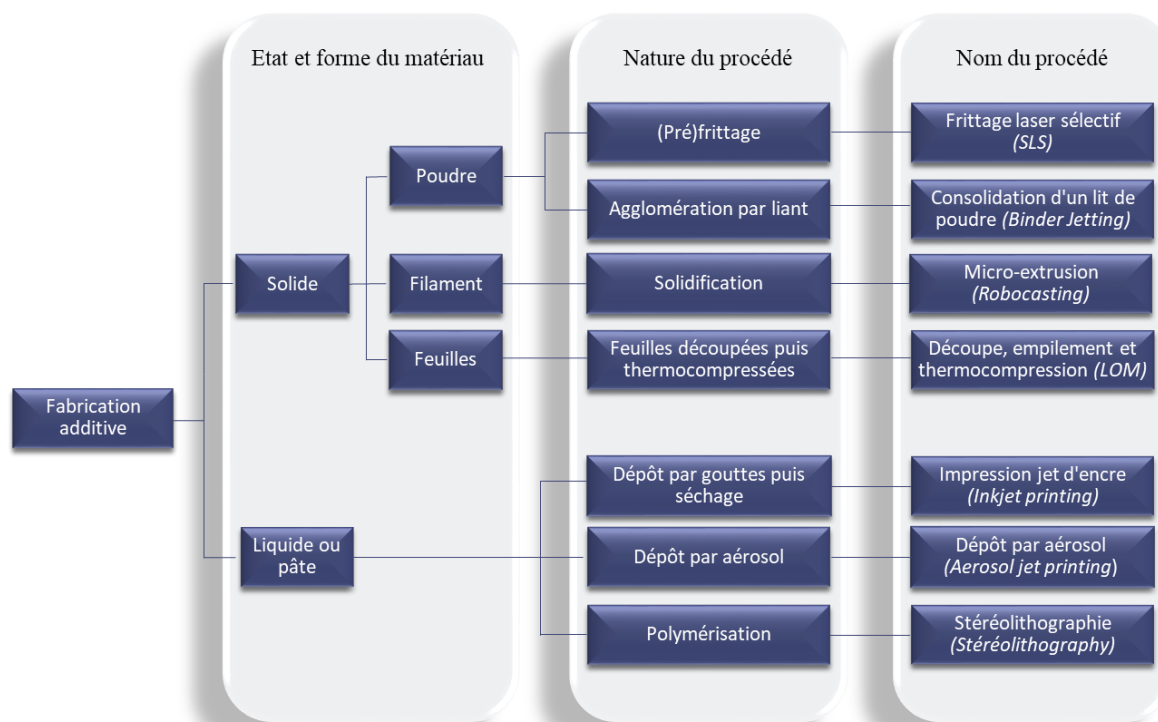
Etat et forme du matériau

Nature du procédé

Nom du procédé

Fabrication additive

Solide

Poudre

Filament

Feuilles

Liquide ou pâte

(Pré)frittage

Agglomération par liant

Solidification

Feuilles découpées puis thermocompressées

Dépôt par gouttes puis séchage

Dépôt par aérosol

Polymérisation

Frittage laser sélectif (SLS)

Consolidation d'un lit de poudre (Binder Jetting)

Micro-extrusion (Robocasting)

Découpe, empilement et thermocompression (LOM)

Impression jet d'encre (Inkjet printing)

Dépôt par aérosol (Aerosol jet printing)

Stéréolithographie (Stéréolithography)